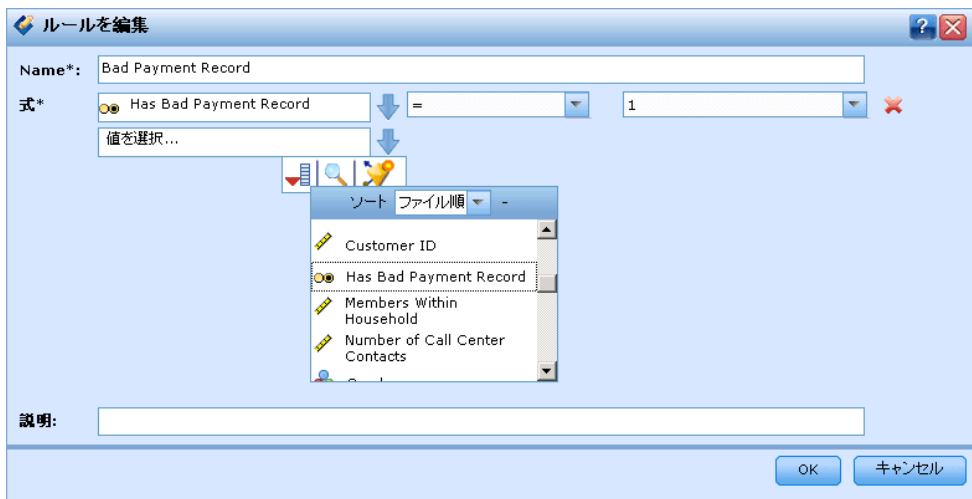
ルールを編集

Name*: Bad Payment Record

式* Has Bad Payment Record = 1

値を選択...

ソート ファイル順 -

Customer ID

Has Bad Payment Record

Members Within Household

Number of Call Center Contacts

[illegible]

説明:

OK キャンセル